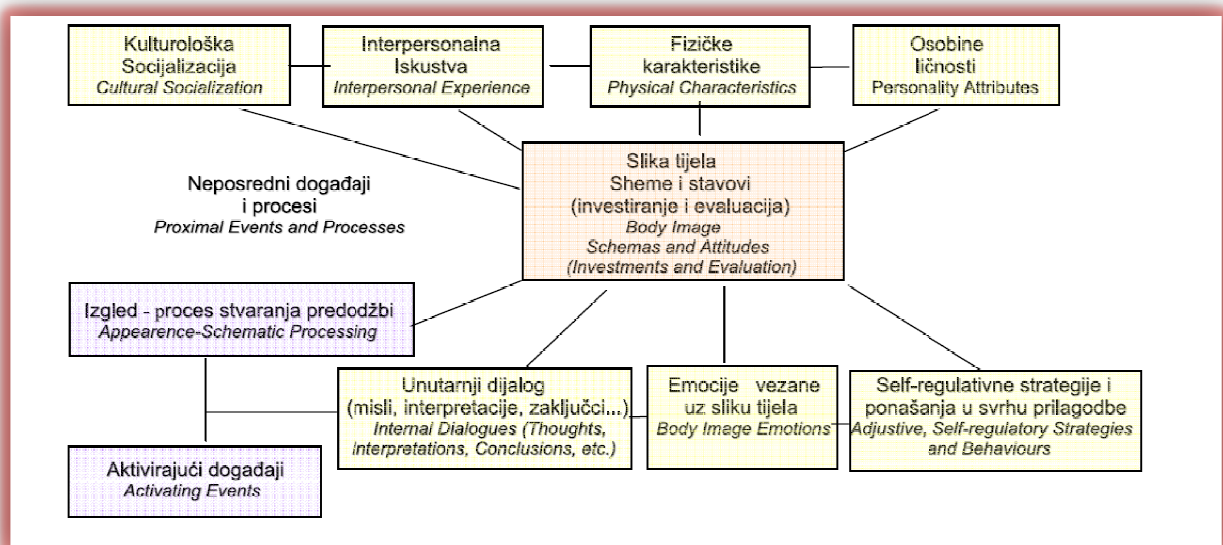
Kulturološka Socijalizacija
*Cultural Socialization*

Interpersonalna Iskustva
*Interpersonal Experience*

Fizičke karakteristike
*Physical Characteristics*

Osobine ličnosti
Personality Attributes

Neposredni događaji i procesi
*Proximal Events and Processes*

Slika tijela
Sheme i stavovi
(investiranje i evaluacija)
*Body Image*
*Schemas and Attitudes*
*(Investments and Evaluation)*

Izgled - proces stvaranja predodžbi
*Appearence-Schematic Processing*

Unutarnji dijalog
(misli, interpretacije, zaključci...)
*Internal Dialogues (Thoughts, Interpretations, Conclusions, etc.)*

Emocije vezane uz sliku tijela
*Body Image Emotions*

Self-regulativne strategije i ponašanja u svrhu prilagodbe
*Adjustive, Self-regulatory Strategies and Behaviours*

Aktivirajući događaji
*Activating Events*